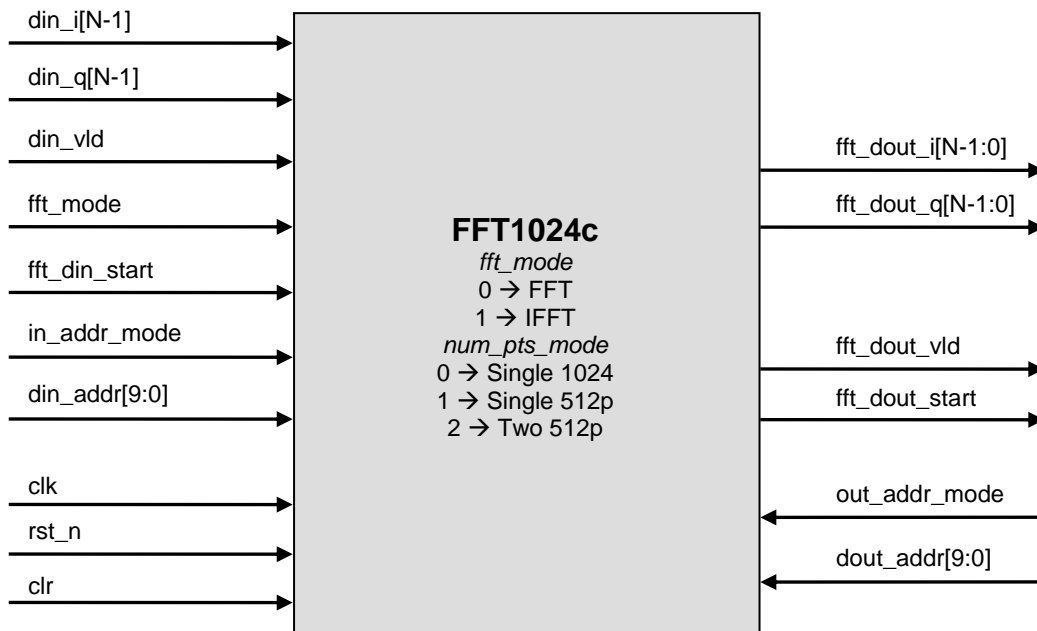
din_i[N-1]

din_q[N-1]

din_vld

fft_mode

fft_din_start

in_addr_mode

din_addr[9:0]

clk

rst_n

clr

FFT1024c

fft_mode

0 → FFT

1 → IFFT

num_pts_mode

0 → Single 1024

1 → Single 512p

2 → Two 512p

fft_dout_i[N-1:0]

fft_dout_q[N-1:0]

fft_dout_vld

fft_dout_start

out_addr_mode

dout_addr[9:0]